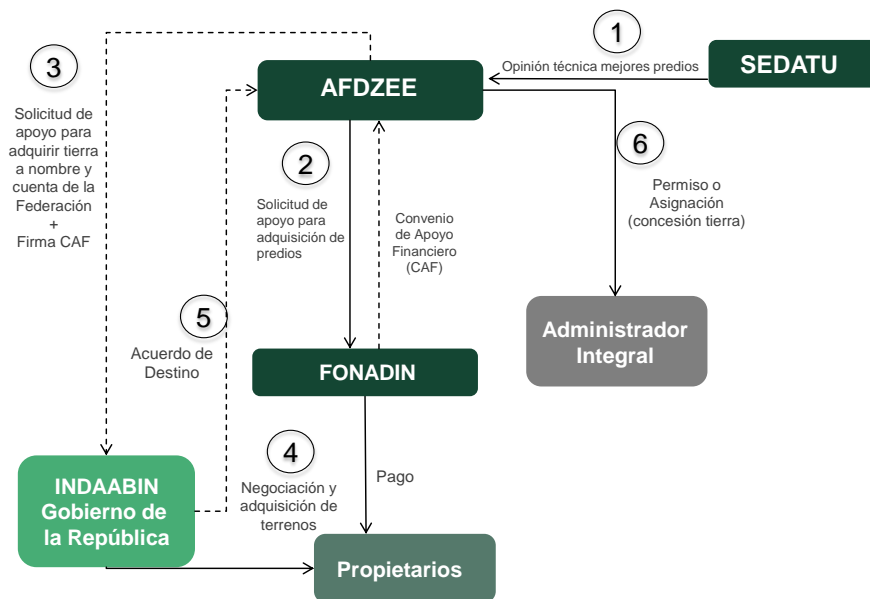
1

SEDATU

Opinión técnica mejores predios

AFDZEE

3

Solicitud de apoyo para adquirir tierra a nombre y cuenta de la Federación + Firma CAF

2

Solicitud de apoyo para adquisición de predios

Convenio de Apoyo Financiero (CAF)

6

Permiso o Asignación (concesión tierra)

5

Acuerdo de Destino

FONADIN

Administrador Integral

4

Negociación y adquisición de terrenos

Pago

INDAABIN Gobierno de la República

Propietarios